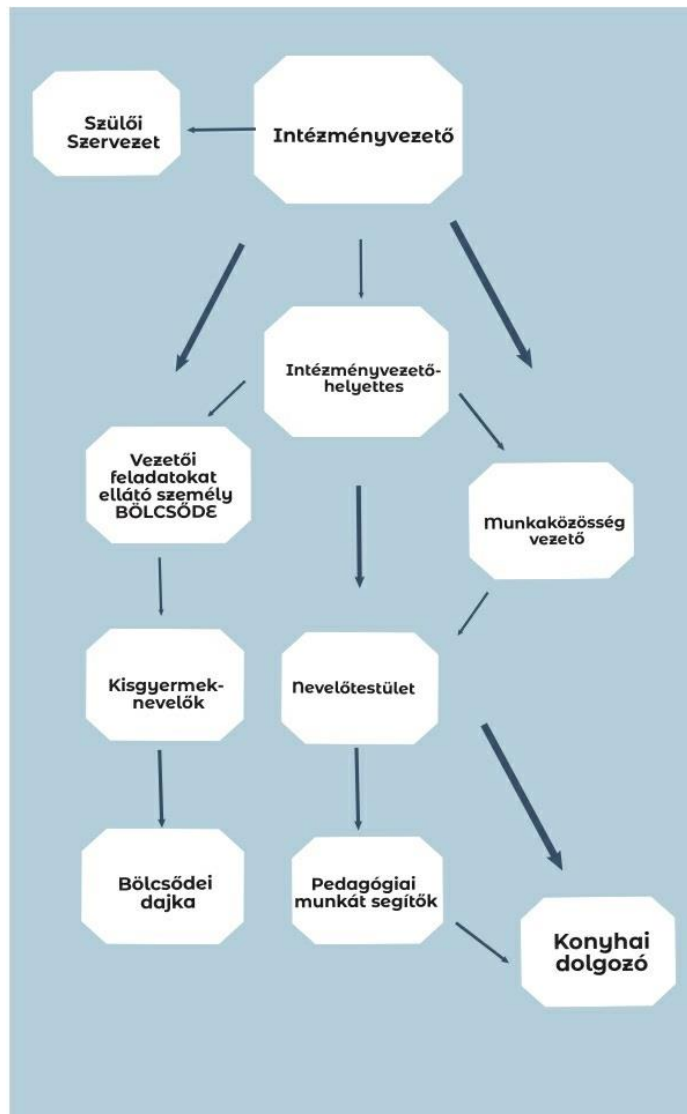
Szülői Szervezet

Intézményvezető

Intézményvezető-helyettes

Vezetői feladatokat ellátó személy BÖLCSŐDE

Munkaközösség vezető

Kisgyermek-nevelők

Nevelőtestület

Bölcsődei dajka

Pedagógiai munkát segítők

Konyhai dolgozó